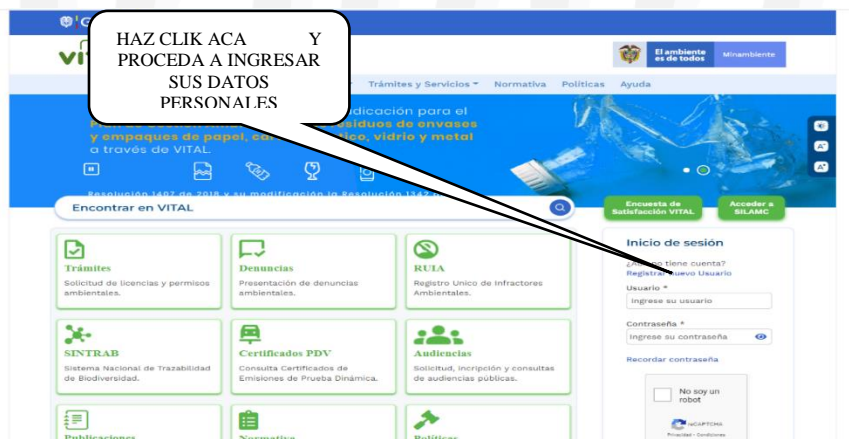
HAZ CLIK ACA Y PROCEDA A INGRESAR SUS DATOS PERSONALES

VIT

El ambiente es de todos | Minambiente

Trámites y Servicios ▾ Normativa Políticas Ayuda

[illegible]dicación para el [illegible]siduos de envases y empaques de papel, car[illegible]tico, vidrio y metal a través de VITAL.

Resolución 1407 de 2018 y su modificación la Resolución 1342 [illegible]

Encontrar en VITAL

Encuesta de Satisfacción VITAL

Acceder a SILAMC

Trámites
Solicitud de licencias y permisos ambientales.

Denuncias
Presentación de denuncias ambientales.

RUIA
Registro Unico de Infractores Ambientales.

SINTRAB
Sistema Nacional de Trazabilidad de Biodiversidad.

Certificados PDV
Consulta Certificados de Emisiones de Prueba Dinámica.

Audiencias
Solicitud, incripción y consultas de audiencias públicas.

Publicaciones

Normativa

Políticas

Inicio de sesión
¿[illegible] tiene cuenta?
Registrar nuevo Usuario
Usuario *
Ingrese su usuario
Contraseña *
Ingrese su contraseña
Recordar contraseña
No soy un robot
reCAPTCHA
Privacidad - Condiciones